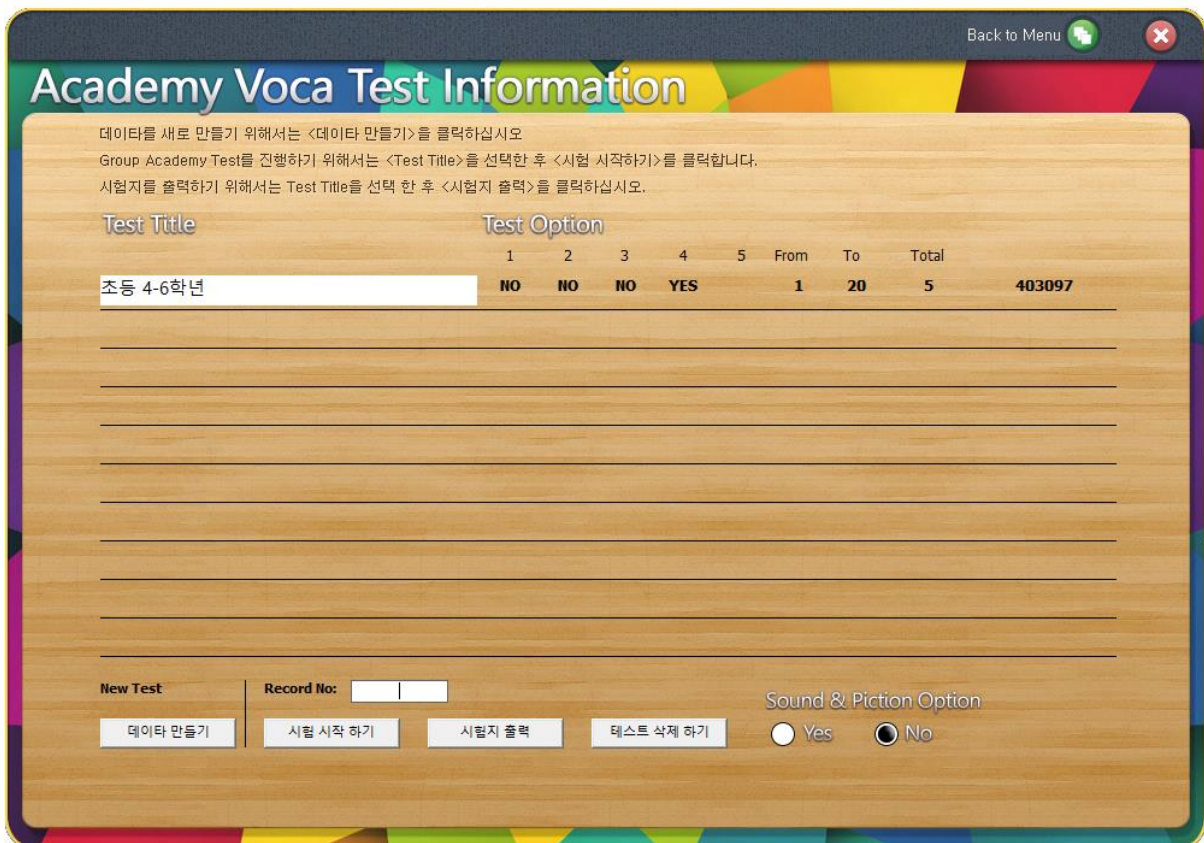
Back to Menu

Academy Voca Test Information

데이타를 새로 만들기 위해서는 <데이타 만들기>를 클릭하십시오
Group Academy Test를 진행하기 위해서는 <Test Title>을 선택한 후 <시험 시작하기>를 클릭합니다.
시험지를 출력하기 위해서는 Test Title을 선택 한 후 <시험지 출력>을 클릭하십시오.

| Test Title | Test Option 1 | 2 | 3 | 4 | 5 | From | To | Total | |
|---|---|---|---|---|---|---|---|---|---|
| 초등 4-6학년 | NO | NO | NO | YES | | 1 | 20 | 5 | 403097 |

New Test
데이타 만들기

Record No:
시험 시작 하기
시험지 출력
테스트 삭제 하기

Sound & Piction Option
Yes
No